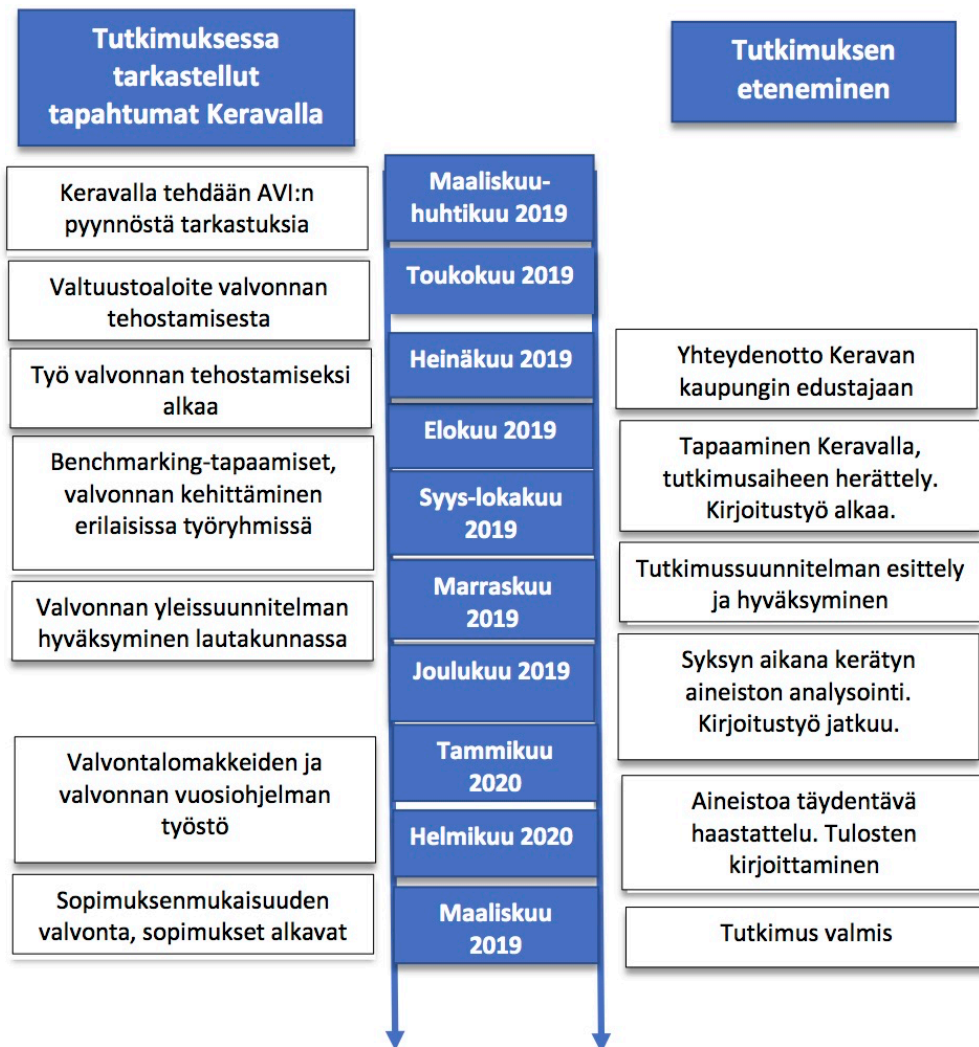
Tutkimuksessa tarkastellut tapahtumat Keravalla

Tutkimuksen eteneminen

Maaliskuu-huhtikuu 2019

Keravalla tehdään AVI:n pyynnöstä tarkastuksia

Toukokuu 2019

Valtuustoaloite valvonnan tehostamisesta

Heinäkuu 2019

Työ valvonnan tehostamiseksi alkaa

Yhteydenotto Keravan kaupungin edustajaan

Elokuu 2019

Tapaaminen Keravalla, tutkimusaiheen herättely. Kirjoitustyö alkaa.

Syys-lokakuu 2019

Benchmarking-tapaamiset, valvonnan kehittäminen erilaisissa työryhmissä

Marraskuu 2019

Tutkimussuunnitelman esittely ja hyväksyminen

Valvonnan yleissuunnitelman hyväksyminen lautakunnassa

Joulukuu 2019

Syksyn aikana kerätyn aineiston analysointi. Kirjoitustyö jatkuu.

Tammikuu 2020

Valvontalomakkeiden ja valvonnan vuosiohjelman työstö

Helmikuu 2020

Aineistoa täydentävä haastattelu. Tulosten kirjoittaminen

Maaliskuu 2019

Sopimuksenmukaisuuden valvonta, sopimukset alkavat

Tutkimus valmis